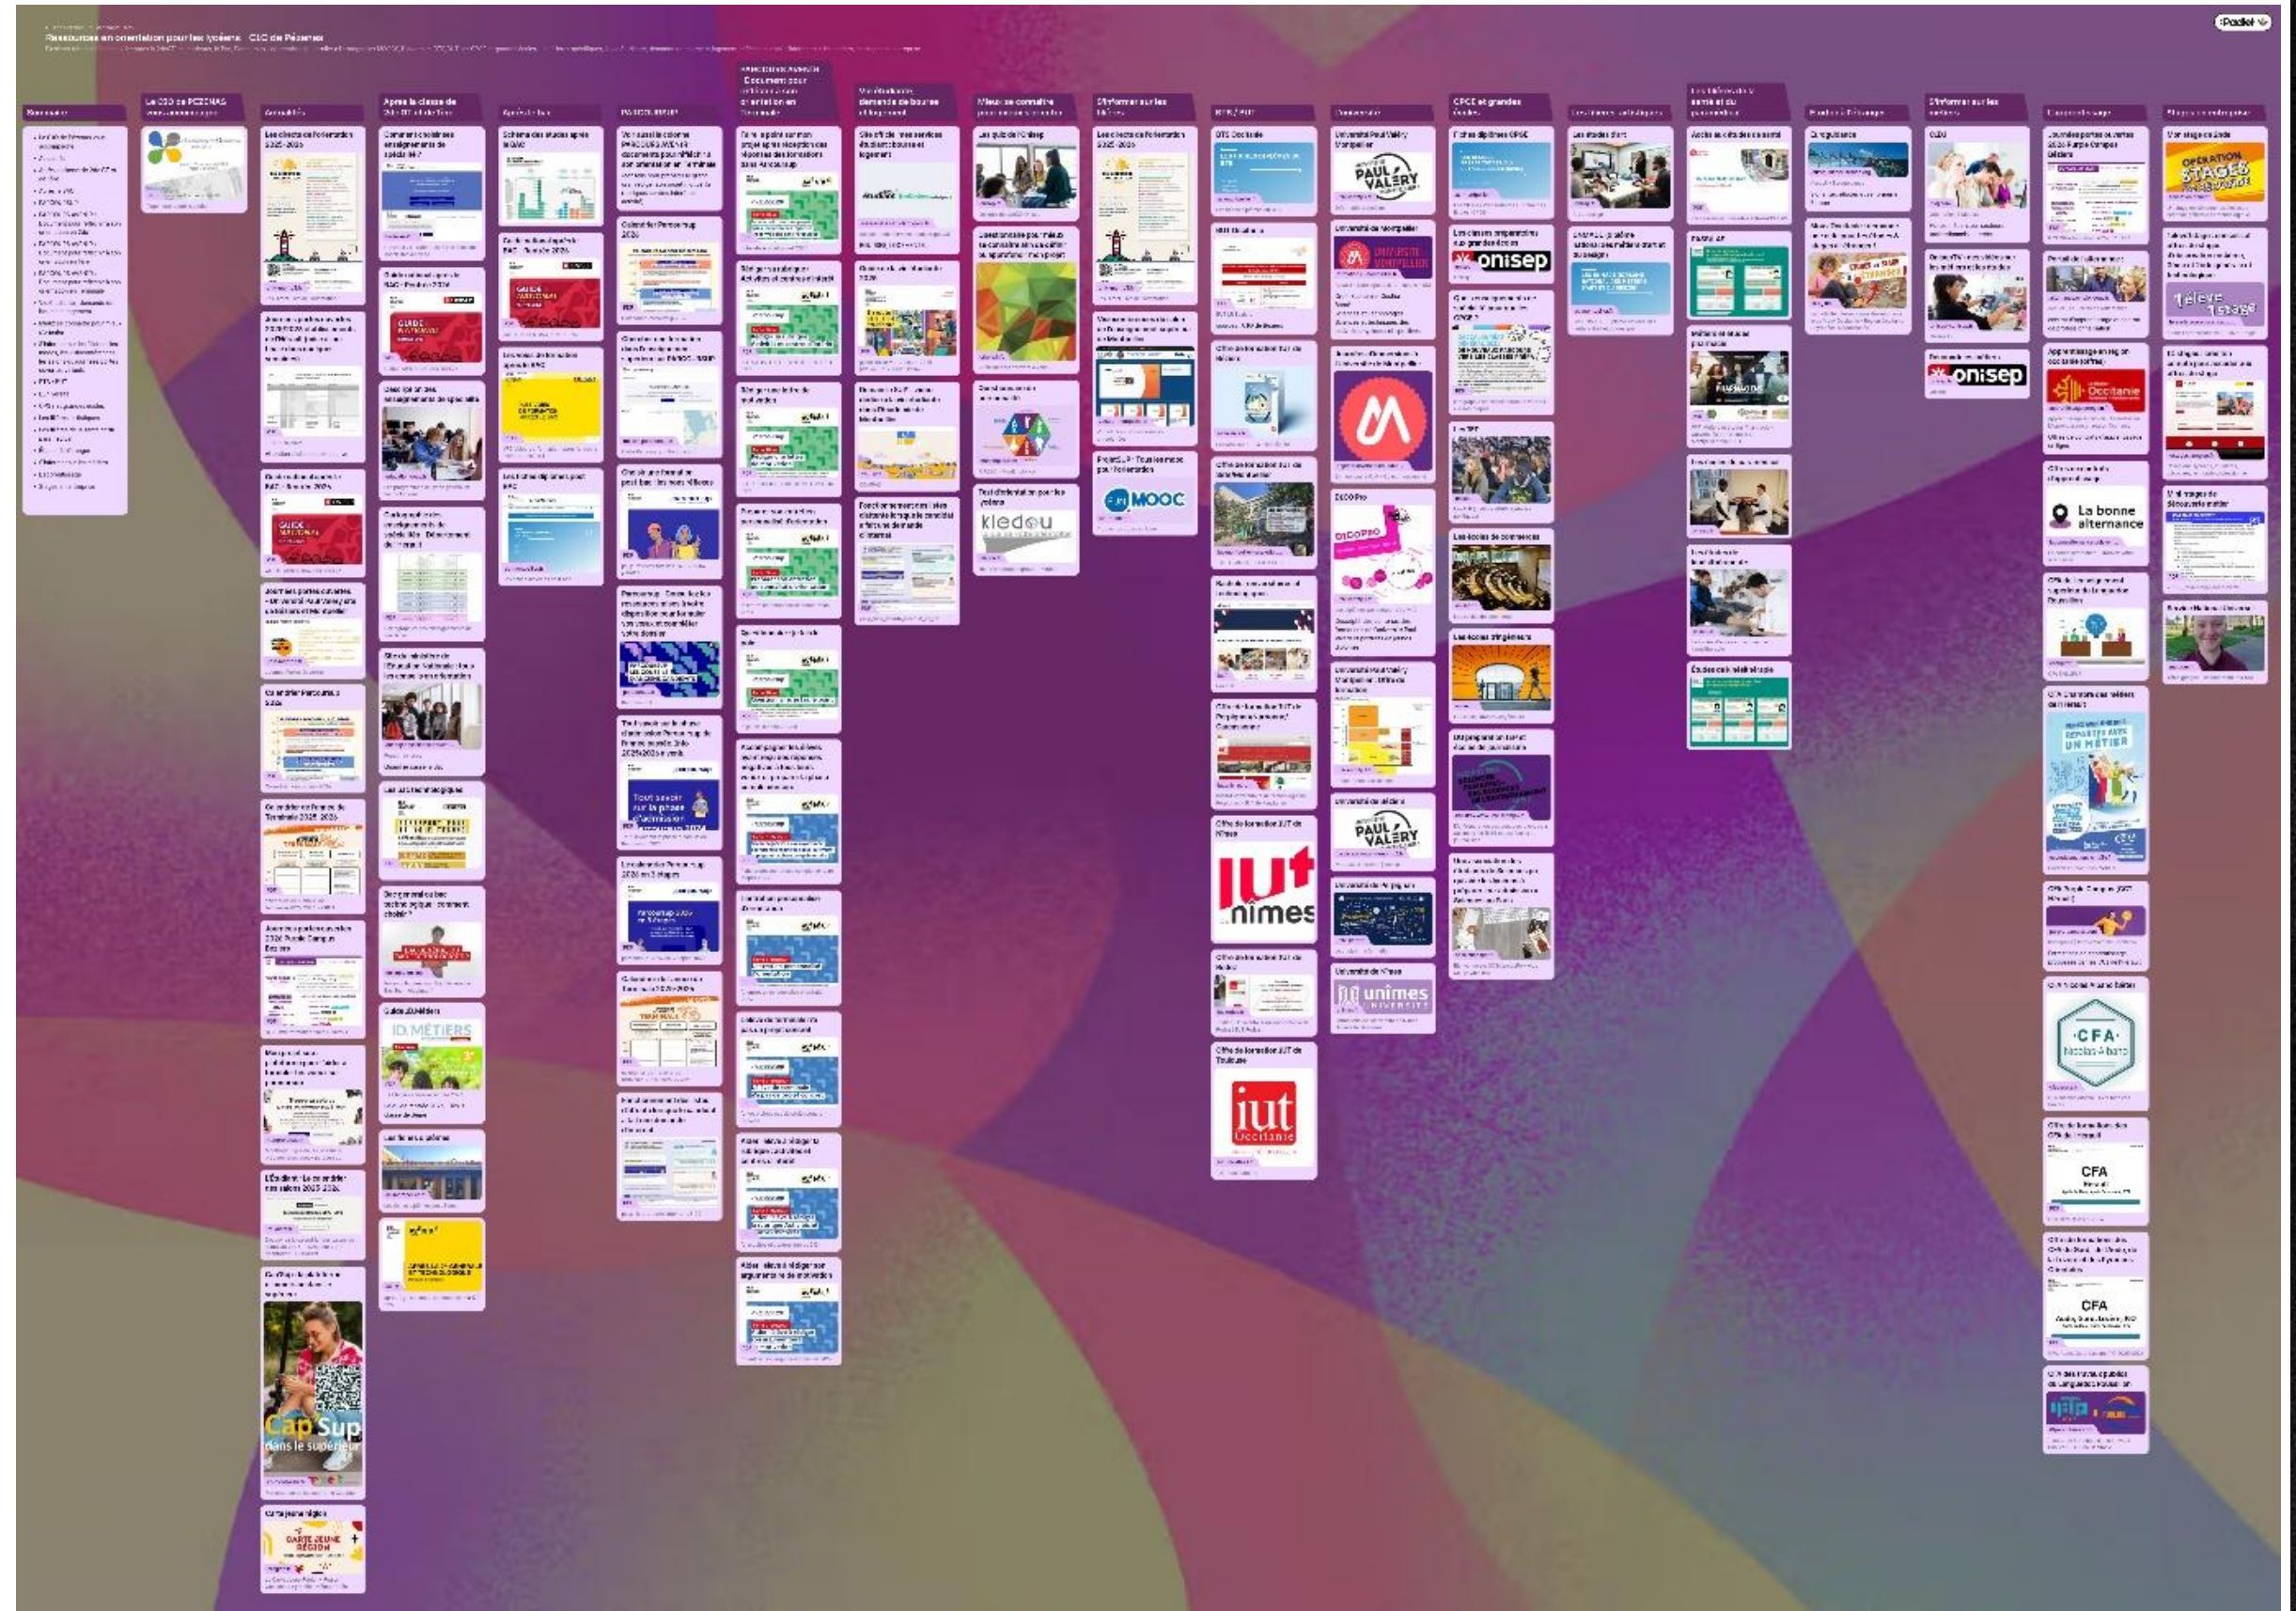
Ressources en orientation pour les lycéens - CIO de Pézenas

Padlet

Sommaire

Le CIO de PEZENAS

Actualités

Après la classe de 2de

Après le bac

PARCOURSUP

Mieux se connaître

S'informer sur les filières

BTS / BUT

Université

CPGE et grandes écoles

Les métiers

Stages en entreprise

Les dates de l'orientation 2025-2026

Guide national

Comment choisir ses enseignements de spécialité ?

Schéma des études après le bac

Calendrier Parcoursup 2026

Vie étudiante, demande de bourse et logement

Site officiel : mes services étudiants bourse et logement

Les quiz de l'Onisep

Université Paul Valéry Montpellier

PAUL VALÉRY

Université de Montpellier

UNIVERSITÉ DE MONTPELLIER

onisep

DICOPRO

Les écoles de commerce

Les écoles d'ingénieurs

Offre de formation IUT de Nîmes

iut nîmes

Offre de formation IUT de Toulouse

iut Occitanie

unîmes

Université de Nîmes

MOOC

kledou

OPÉRATION STAGES

L'élève 1 stage

La bonne alternance

Apprentissage en région Occitanie

Occitanie

CFA

CFA

Cap Sup dans le supérieur

Carte jeune région

CARTE JEUNE RÉGION

ID MÉTIERS

Tout savoir sur la phase d'admission

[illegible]